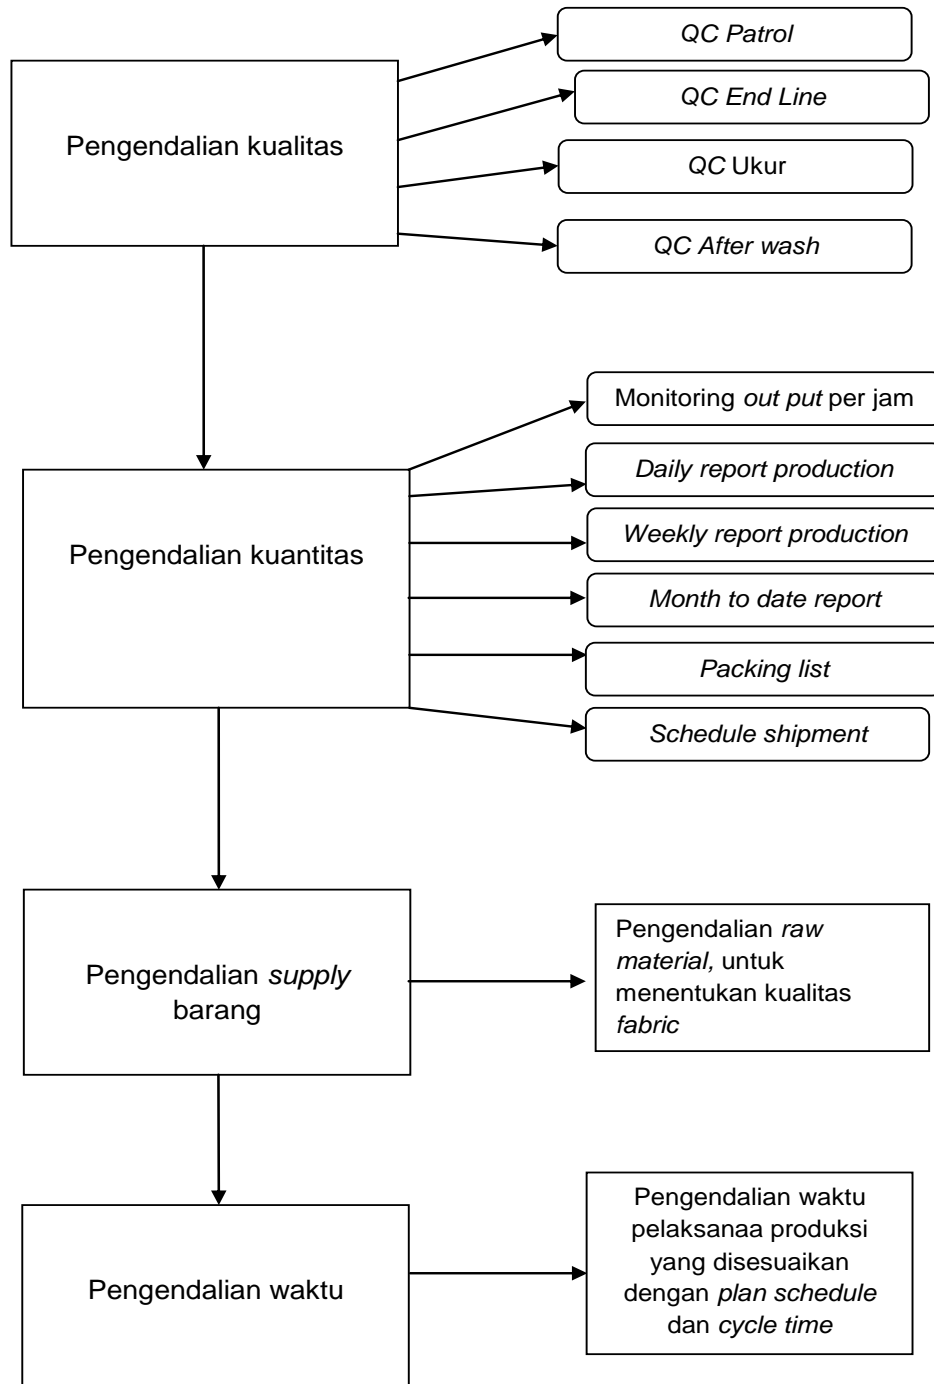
Pengendalian kualitas

QC Patrol

QC End Line

QC Ukur

QC After wash

Pengendalian kuantitas

Monitoring out put per jam

Daily report production

Weekly report production

Month to date report

Packing list

Schedule shipment

Pengendalian supply barang

Pengendalian raw material, untuk menentukan kualitas fabric

Pengendalian waktu

Pengendalian waktu pelaksanaa produksi yang disesuaikan dengan plan schedule dan cycle time